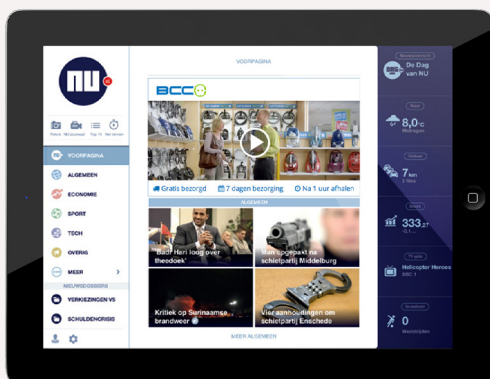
NU

Foto's Nieuwsvoet Top 10 Net binnen

VOORPAGINA
ALGEMEEN
ECONOMIE
SPORT
TECH
OVERIG
MEER

NIEUWSDOSSIERS
VERKIEZINGEN VS
SCHULDENCRISIS

VOORPAGINA

BCC

Gratis bezorgd 7 dagen bezorging Na 1 uur afhalen

ALGEMEEN

'Badr Hari loog over theedoek'

Man opgepakt na schietpartij Middelburg

Kritiek op Surinaamse brandweer

Vier aanhoudingen om schietpartij Enschede

MEER ALGEMEEN

Do Dag van NU

8,0 °C

7 km

333,27

Helicopter Heroes

0